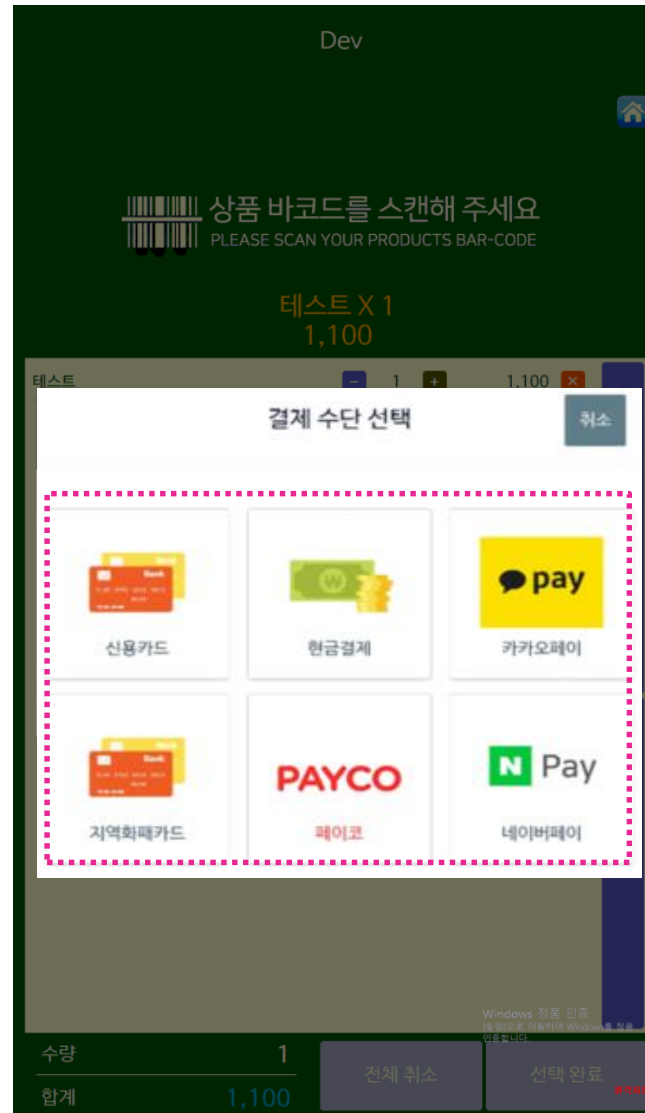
Dev

상품 바코드를 스캔해 주세요
PLEASE SCAN YOUR PRODUCTS BAR-CODE

테스트 X 1
1,100

테스트 − 1 + 1,100 ×

결제 수단 선택

취소

Bank

신용카드

W

현금결제

pay

카카오페이

Bank

지역화폐카드

PAYCO

페이코

N Pay

네이버페이

Windows 정품 인증
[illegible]

수량 1

합계 1,100

전체 취소

선택 완료